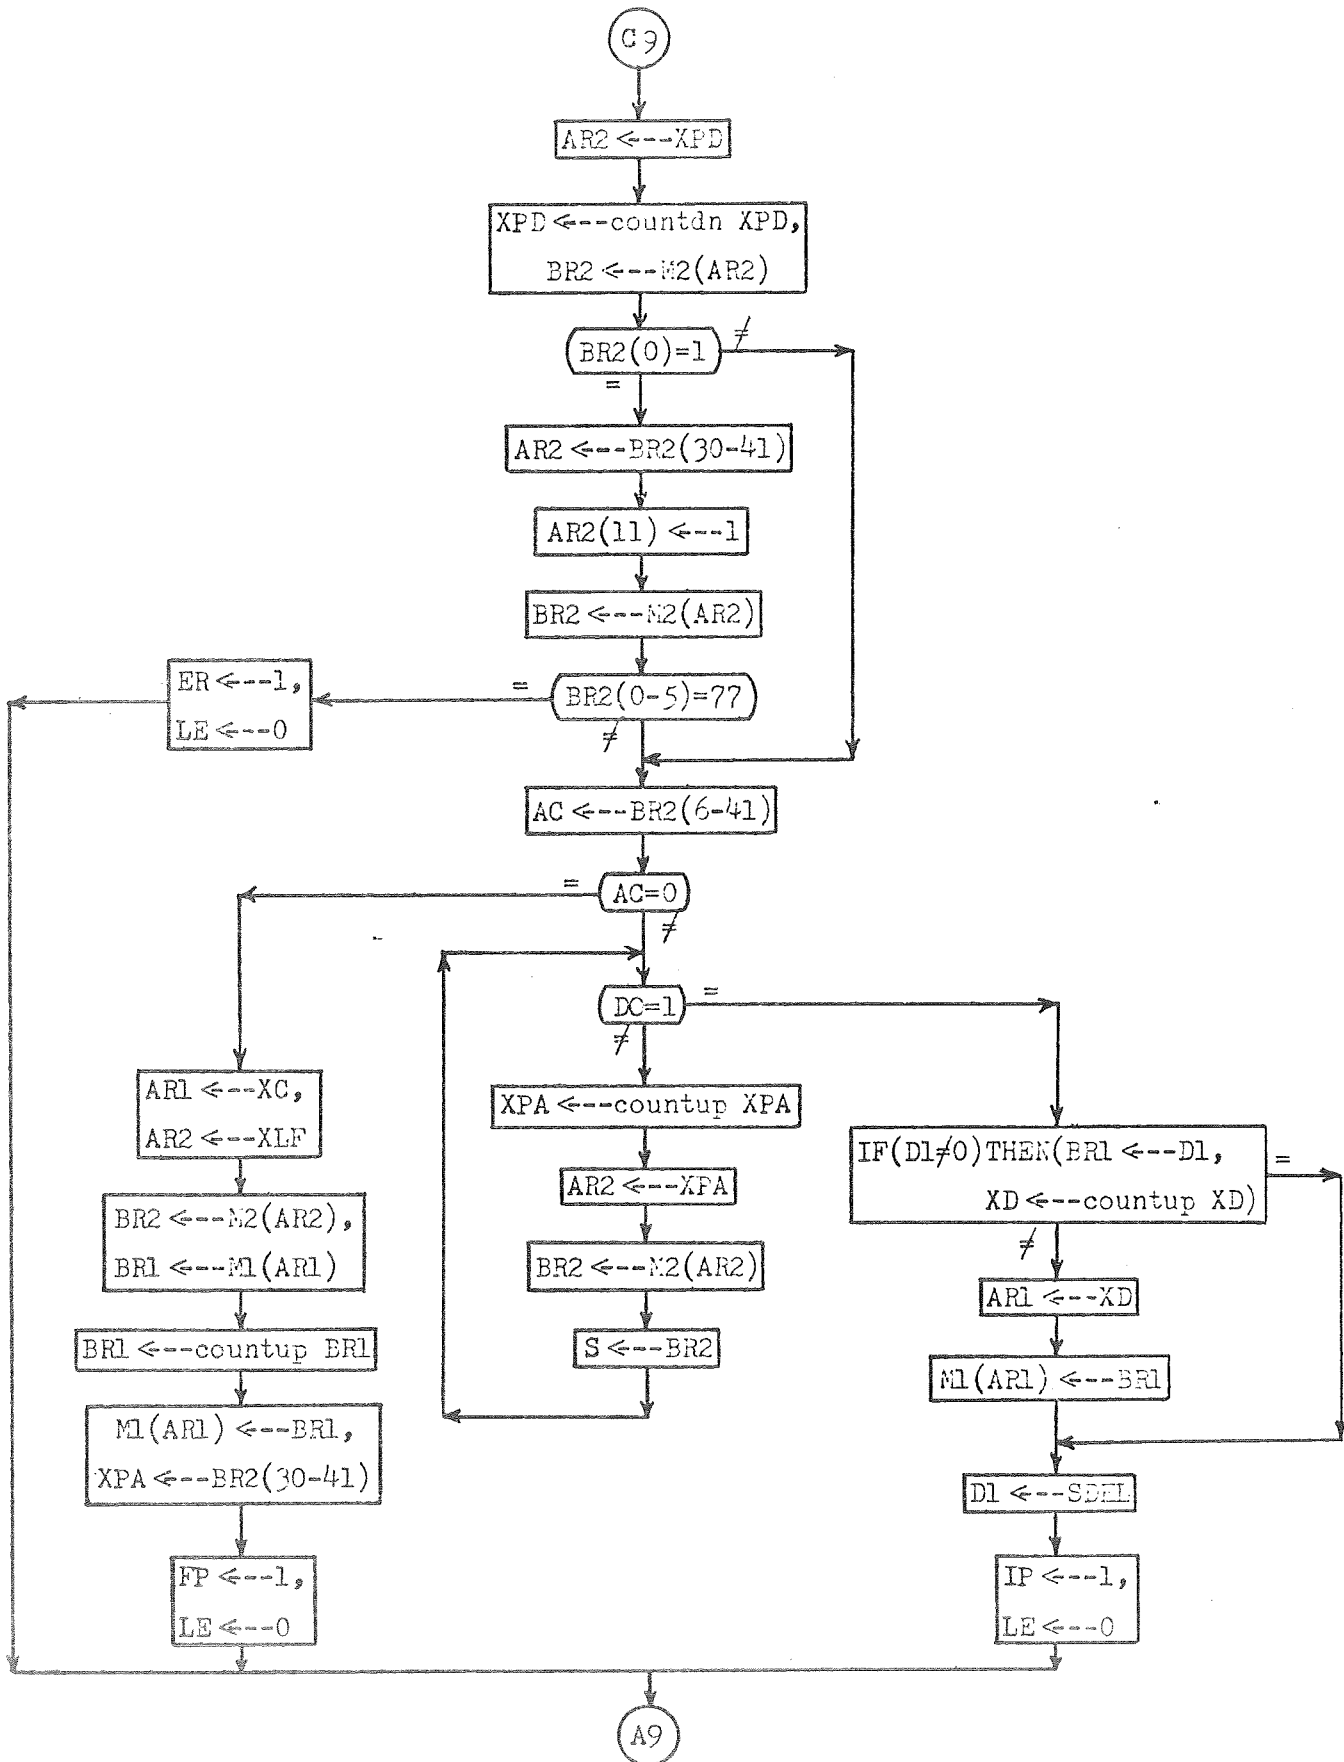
C9

AR2 ←--XPD

XPD ←--countdn XPD,
BR2 ←--M2(AR2)

BR2(0)=1

≠

=

AR2 ←--BR2(30-41)

AR2(11) ←--1

BR2 ←--M2(AR2)

ER ←--1,
LE ←--0

=

BR2(0-5)=77

≠

AC ←--BR2(6-41)

=

AC=0

≠

DC=1

=

≠

AR1 ←--XC,
AR2 ←--XLF

BR2 ←--M2(AR2),
BR1 ←--M1(AR1)

BR1 ←--countup BR1

M1(AR1) ←--BR1,
XPA ←--BR2(30-41)

FP ←--1,
LE ←--0

XPA ←--countup XPA

AR2 ←--XPA

BR2 ←--M2(AR2)

S ←--BR2

IF(D1≠0)THEN(BR1 ←--D1,
XD ←--countup XD)

=

≠

AR1 ←--XD

M1(AR1) ←--BR1

D1 ←--SDEL

IP ←--1,
LE ←--0

A9